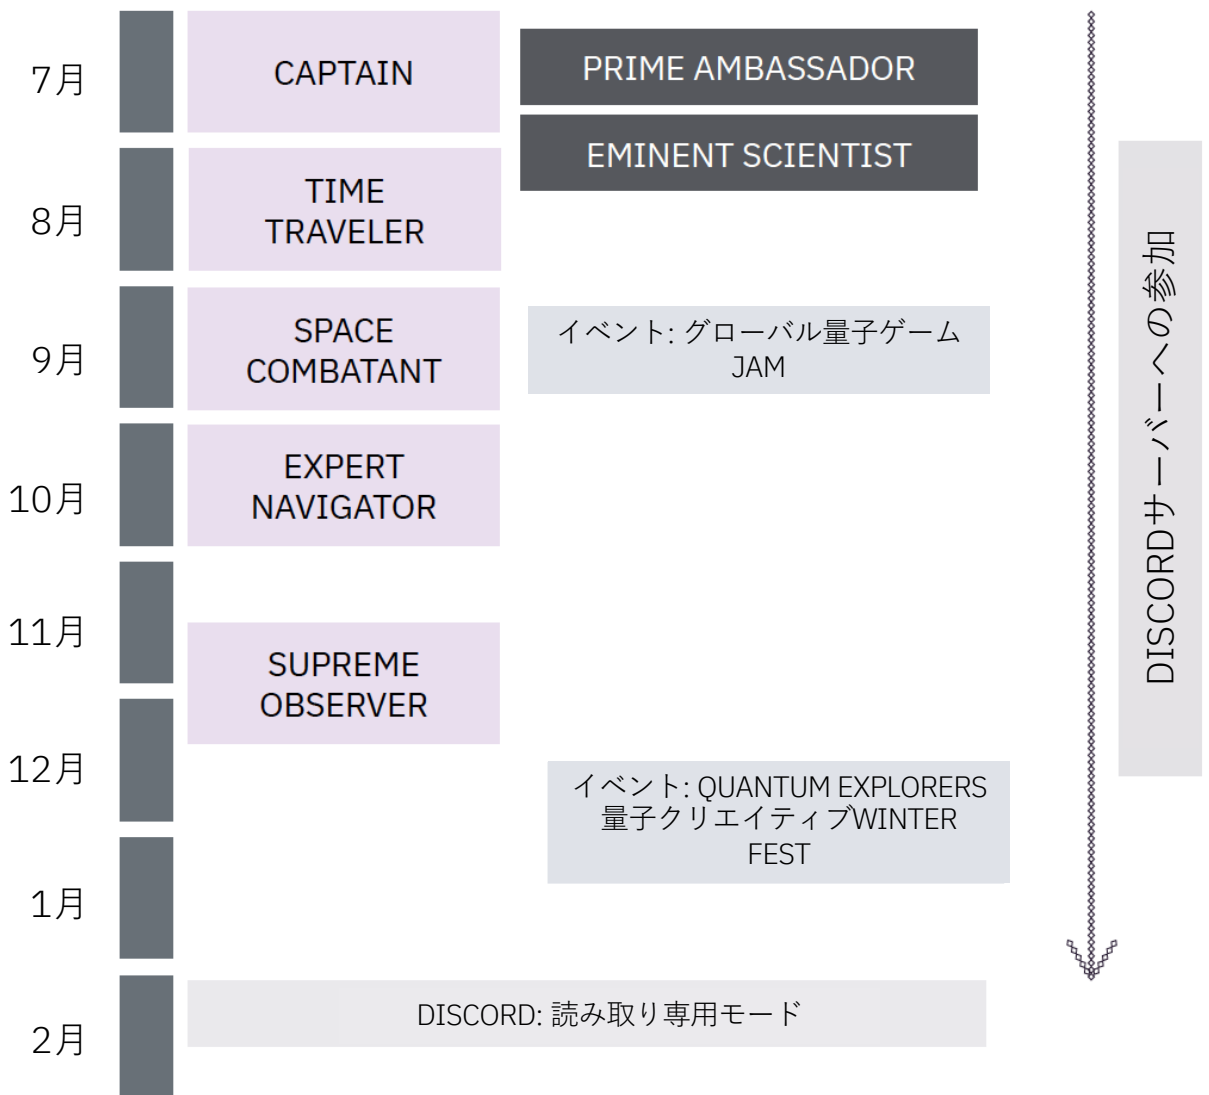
7月

CAPTAIN

PRIME AMBASSADOR

EMINENT SCIENTIST

8月

TIME TRAVELER

9月

SPACE COMBATANT

イベント: グローバル量子ゲームJAM

10月

EXPERT NAVIGATOR

11月

SUPREME OBSERVER

12月

イベント: QUANTUM EXPLORERS 量子クリエイティブWINTER FEST

1月

2月

DISCORD: 読み取り専用モード

DISCORDサーバーへの参加